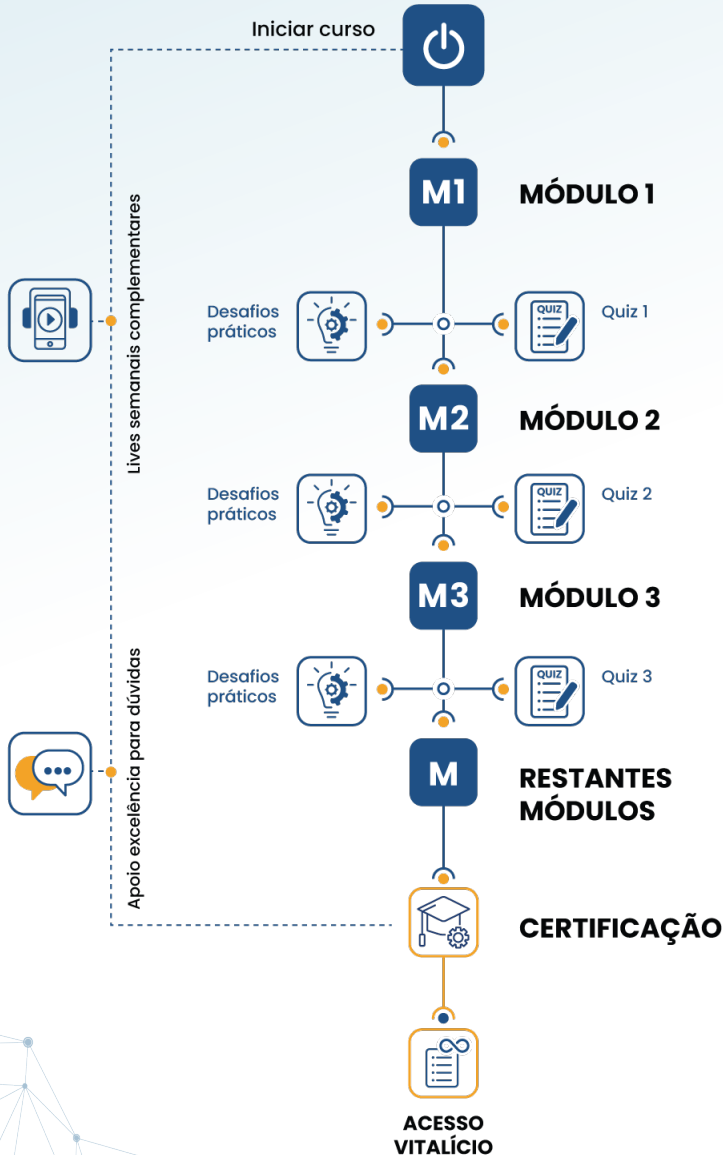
Iniciar curso

Lives semanais complementares

M1 MÓDULO 1

Desafios práticos

QUIZ

Quiz 1

M2 MÓDULO 2

Desafios práticos

QUIZ

Quiz 2

M3 MÓDULO 3

Desafios práticos

QUIZ

Quiz 3

Apoio excelência para dúvidas

M RESTANTES MÓDULOS

CERTIFICAÇÃO

ACESSO VITALÍCIO